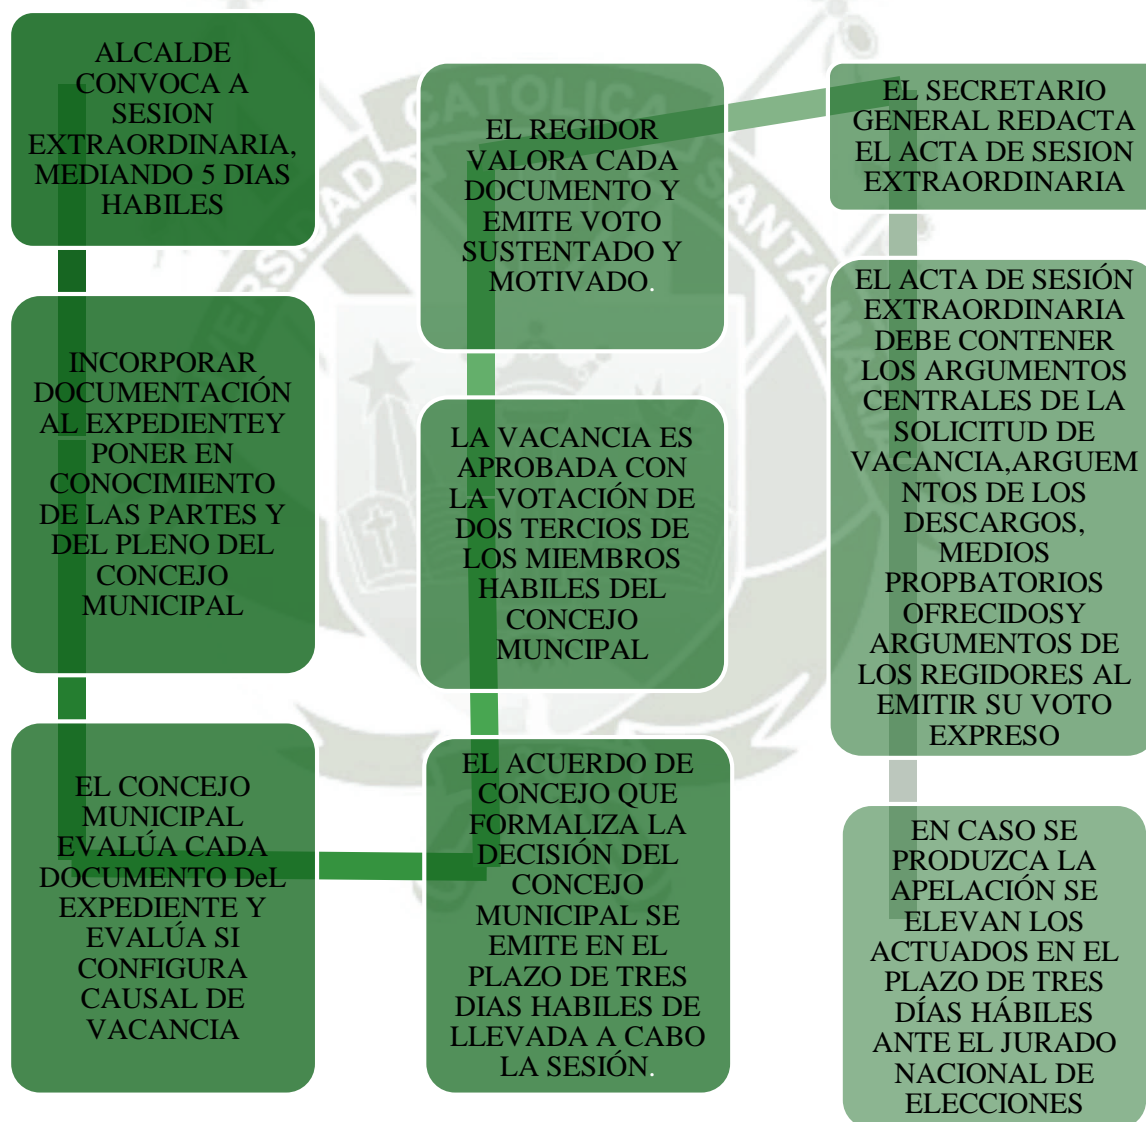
ALCALDE CONVOCA A SESION EXTRAORDINARIA, MEDIANDO 5 DIAS HABILES

INCORPORAR DOCUMENTACIÓN AL EXPEDIENTEY PONER EN CONOCIMIENTO DE LAS PARTES Y DEL PLENO DEL CONCEJO MUNICIPAL

EL CONCEJO MUNICIPAL EVALÚA CADA DOCUMENTO DeL EXPEDIENTE Y EVALÚA SI CONFIGURA CAUSAL DE VACANCIA

EL REGIDOR VALORA CADA DOCUMENTO Y EMITE VOTO SUSTENTADO Y MOTIVADO.

LA VACANCIA ES APROBADA CON LA VOTACIÓN DE DOS TERCIOS DE LOS MIEMBROS HABILES DEL CONCEJO MUNCIPAL

EL ACUERDO DE CONCEJO QUE FORMALIZA LA DECISIÓN DEL CONCEJO MUNICIPAL SE EMITE EN EL PLAZO DE TRES DIAS HABILES DE LLEVADA A CABO LA SESIÓN.

EL SECRETARIO GENERAL REDACTA EL ACTA DE SESION EXTRAORDINARIA

EL ACTA DE SESIÓN EXTRAORDINARIA DEBE CONTENER LOS ARGUMENTOS CENTRALES DE LA SOLICITUD DE VACANCIA,ARGUEM NTOS DE LOS DESCARGOS, MEDIOS PROPBATORIOS OFRECIDOSY ARGUMENTOS DE LOS REGIDORES AL EMITIR SU VOTO EXPRESO

EN CASO SE PRODUZCA LA APELACIÓN SE ELEVAN LOS ACTUADOS EN EL PLAZO DE TRES DÍAS HÁBILES ANTE EL JURADO NACIONAL DE ELECCIONES